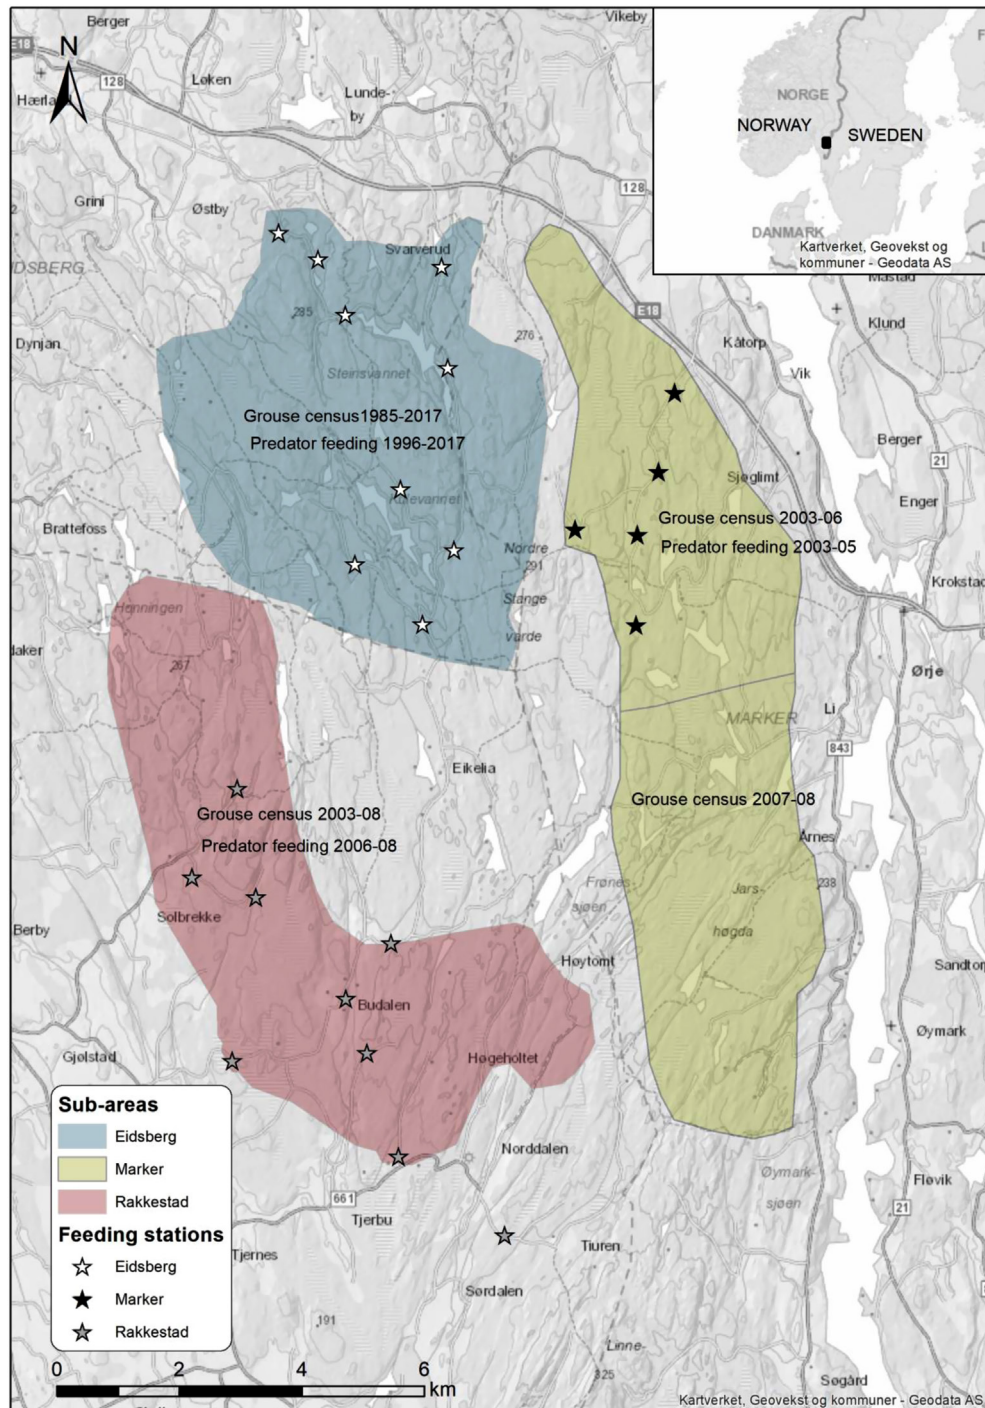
N

Berger
Vikeby
E18
128
Løken
Hærla
Lunde-by
128
Grini
Østby
Svarverud
DSBERG
285
276
E18
Dynjan
Steinsvannet
Kåtorp
Vik
Klund
Grouse census1985-2017
Predator feeding 1996-2017
Berger
21
Sjøglimt
Enger
Brattefoss
Grouse census 2003-06
Predator feeding 2003-05
Nordre
291
Stange
Krokstad
Henningen
varde
daker
267
Ørje
MARKER
Li
843
Eikelia
Grouse census 2003-08
Predator feeding 2006-08
Grouse census 2007-08
Arnes
Frønes-
sjøen
238
Jars-
høgda
Berby
Solbrekke
Høytomt
Sandtorp
Budalen
Øymark
Gjølstad
Høgeholtet
Norddalen
Øymark-
sjøen
Fløvik
21
661
Tjerbu
Tjernes
Tiuren
Sørdalen
191
Linne-
325
Søgård

NORGE
NORWAY
SWEDEN
DANMARK
Kartverket, Geovekst og kommuner - Geodata AS

Sub-areas
Eidsberg
Marker
Rakkestad
Feeding stations
Eidsberg
Marker
Rakkestad

0 2 4 6 km

Kartverket, Geovekst og kommuner - Geodata AS